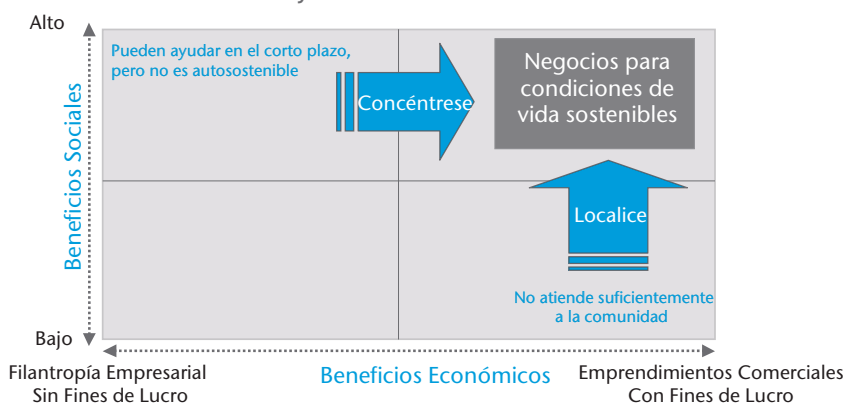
Alto

Beneficios Sociales

Pueden ayudar en el corto plazo, pero no es autosostenible

Concéntrese

Negocios para condiciones de vida sostenibles

Localice

No atiende suficientemente a la comunidad

Bajo

Filantropía Empresarial
Sin Fines de Lucro

Beneficios Económicos

Emprendimientos Comerciales
Con Fines de Lucro